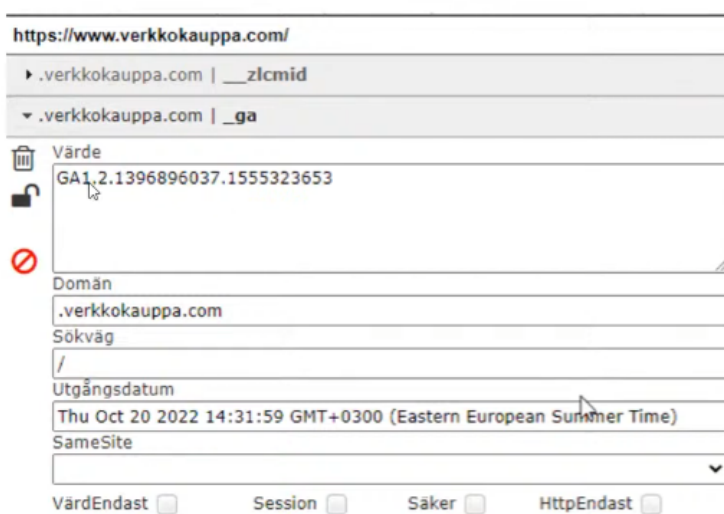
https://www.verkkokauppa.com/

.verkkokauppa.com | __zlcmid

.verkkokauppa.com | _ga

Värde

GA1.2.1396896037.1555323653

Domän

.verkkokauppa.com

Sökväg

/

Utgångsdatum

Thu Oct 20 2022 14:31:59 GMT+0300 (Eastern European Summer Time)

SameSite

VärdEndast

Session

Säker

HttpEndast